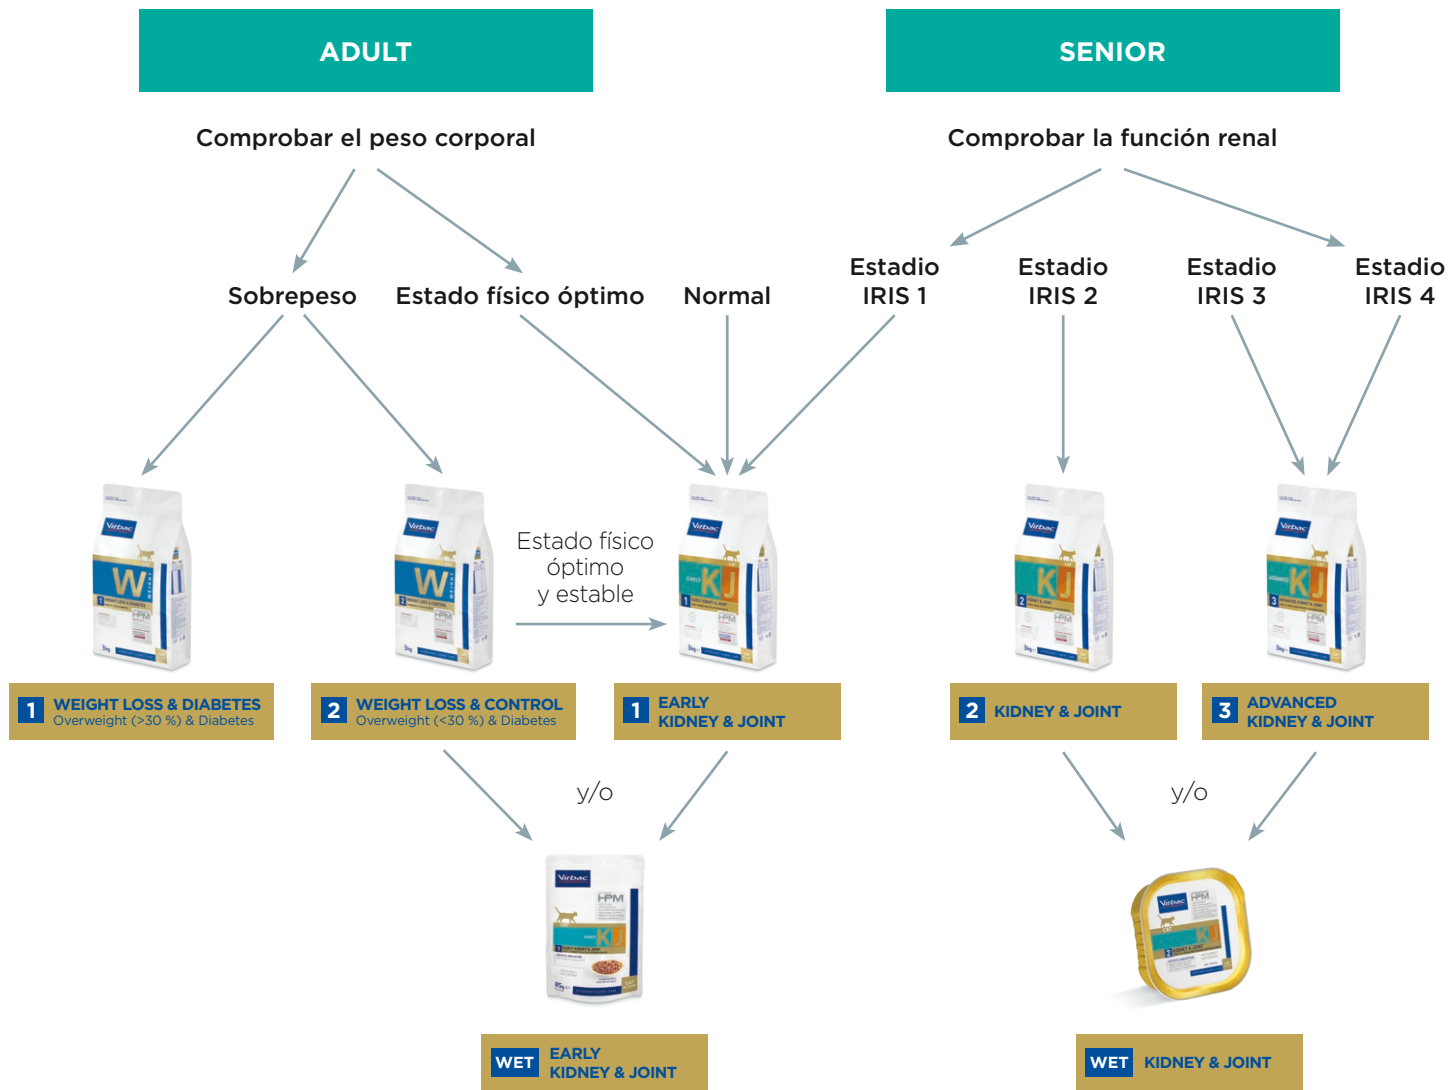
ADULT

SENIOR

Comprobar el peso corporal

Comprobar la función renal

Sobrepeso

Estado físico óptimo

Normal

Estadio IRIS 1

Estadio IRIS 2

Estadio IRIS 3

Estadio IRIS 4

Estado físico óptimo y estable

1 WEIGHT LOSS & DIABETES
Overweight (>30 %) & Diabetes

2 WEIGHT LOSS & CONTROL
Overweight (<30 %) & Diabetes

1 EARLY KIDNEY & JOINT

2 KIDNEY & JOINT

3 ADVANCED KIDNEY & JOINT

y/o

y/o

WET EARLY KIDNEY & JOINT

WET KIDNEY & JOINT